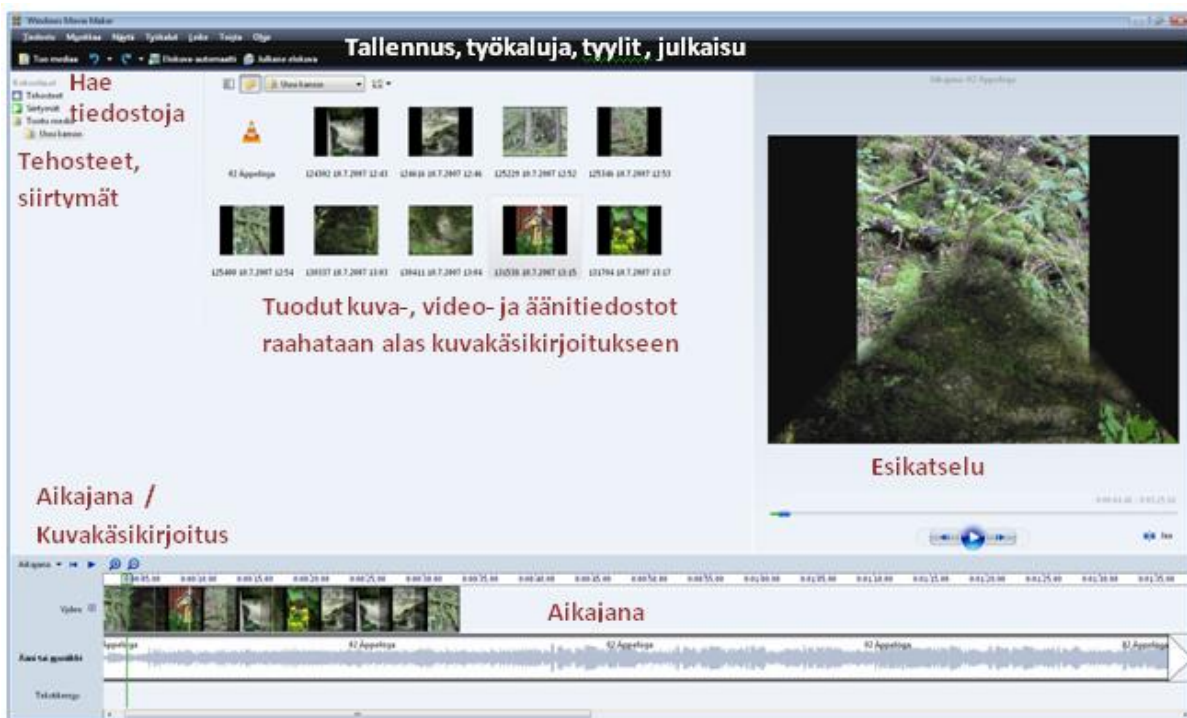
Windows Movie Maker

Tiedosto Muokkaa Näytä Työkalut Leike Toista Ohje

Tallennus, työkaluja, tyylit, julkaisu

Tuo mediaa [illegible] Elokuva automaatti Julkaise elokuva

Kokoelmat
Tehosteet
Siirtymät
Tuotu media
Uusi kansio

Hae tiedostoja

Tehosteet, siirtymät

Uusi kansio

02 Äppelinga

124392 18.7.2007 12:43
124616 18.7.2007 12:46
125229 18.7.2007 12:52
125346 18.7.2007 12:53
125400 18.7.2007 12:54
130337 18.7.2007 13:03
130411 18.7.2007 13:04
131538 18.7.2007 13:15
131794 18.7.2007 13:17

Tuodut kuva-, video- ja äänitiedostot raahataan alas kuvakäsikirjoitukseen

Aikajana / Kuvakäsikirjoitus

Aikajana

Esikatselu

Aikajana

Video

Ääni tai musiikki

Tekstikerros

02 Äppelinga